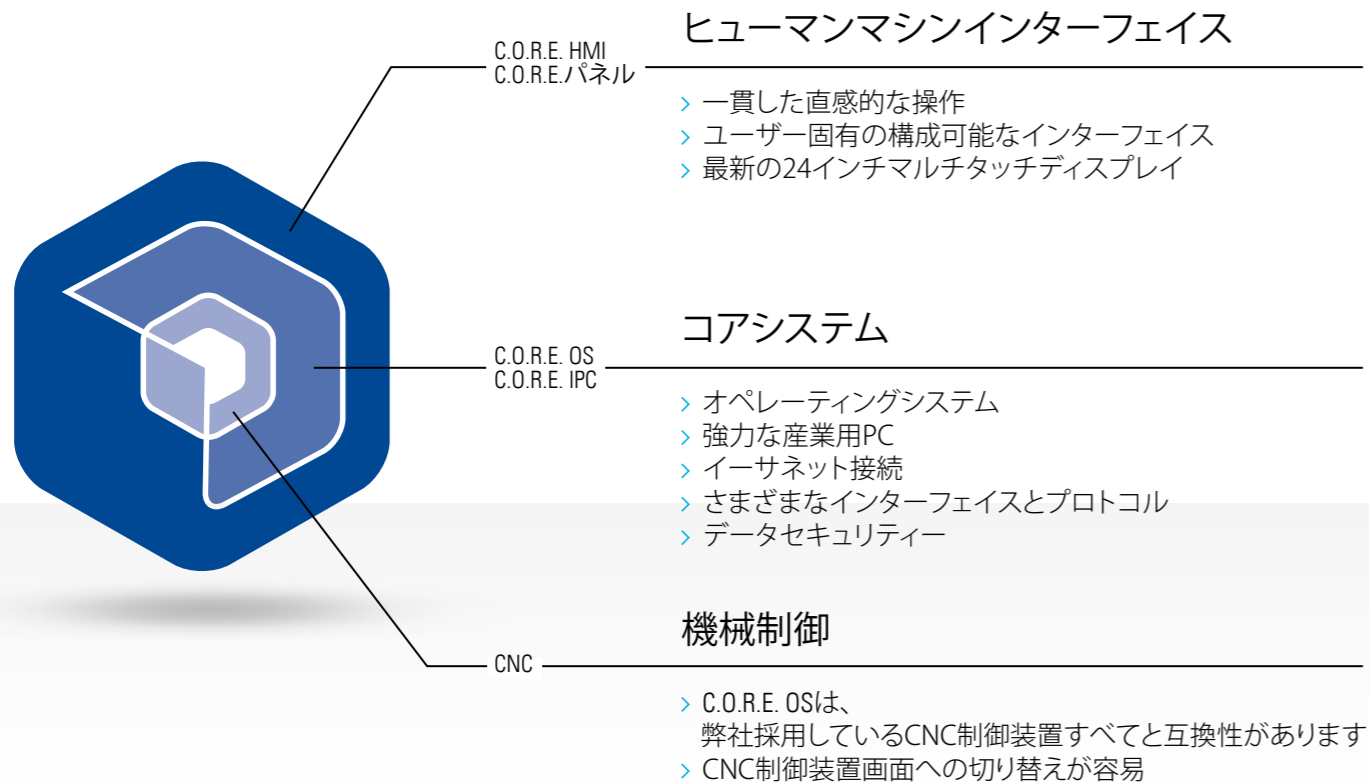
C.O.R.E. HMI
C.O.R.E.パネル

ヒューマンマシンインターフェイス

› 一貫した直感的な操作
› ユーザー固有の構成可能なインターフェイス
› 最新の24インチマルチタッチディスプレイ

C.O.R.E. OS
C.O.R.E. IPC

コアシステム

› オペレーティングシステム
› 強力な産業用PC
› イーサネット接続
› さまざまなインターフェイスとプロトコル
› データセキュリティー

CNC

機械制御

› C.O.R.E. OSは、
弊社採用しているCNC制御装置すべてと互換性があります
› CNC制御装置画面への切り替えが容易